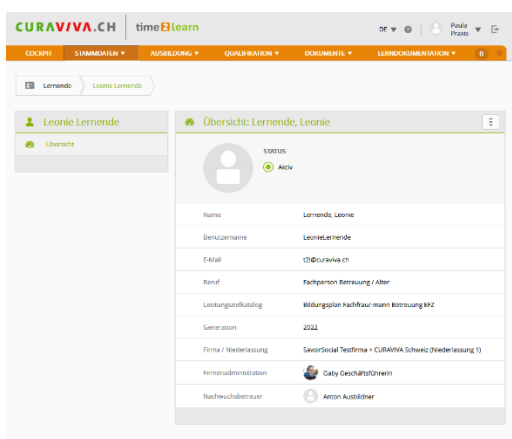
CURAVIVA.CH | time2learn

DE ▼ Paula Praxis ▼

COCKPIT STAMMDATEN ▼ AUSBILDUNG ▼ QUALIFIKATION ▼ DOKUMENTE ▼ LERNDOKUMENTATION ▼ 0

Lernende Leonie Lernende

Leonie Lernende

Übersicht

Übersicht: Lernende, Leonie

STATUS
Aktiv

| | |
|---|---|
| Name | Lernende, Leonie |
| Benutzername | LeonieLernende |
| E-Mail | t2l@curaviva.ch |
| Beruf | Fachperson Betreuung / Alter |
| Leistungszielkatalog | Bildungsplan Fachfrau/-mann Betreuung EFZ |
| Generation | 2022 |
| Firma / Niederlassung | SavoirSocial Testfirma > CURAVIVA Schweiz (Niederlassung 1) |
| Firmenadministration | Gaby Geschäftsführerin |
| Nachwuchsbetreuer | Anton Ausbildner |